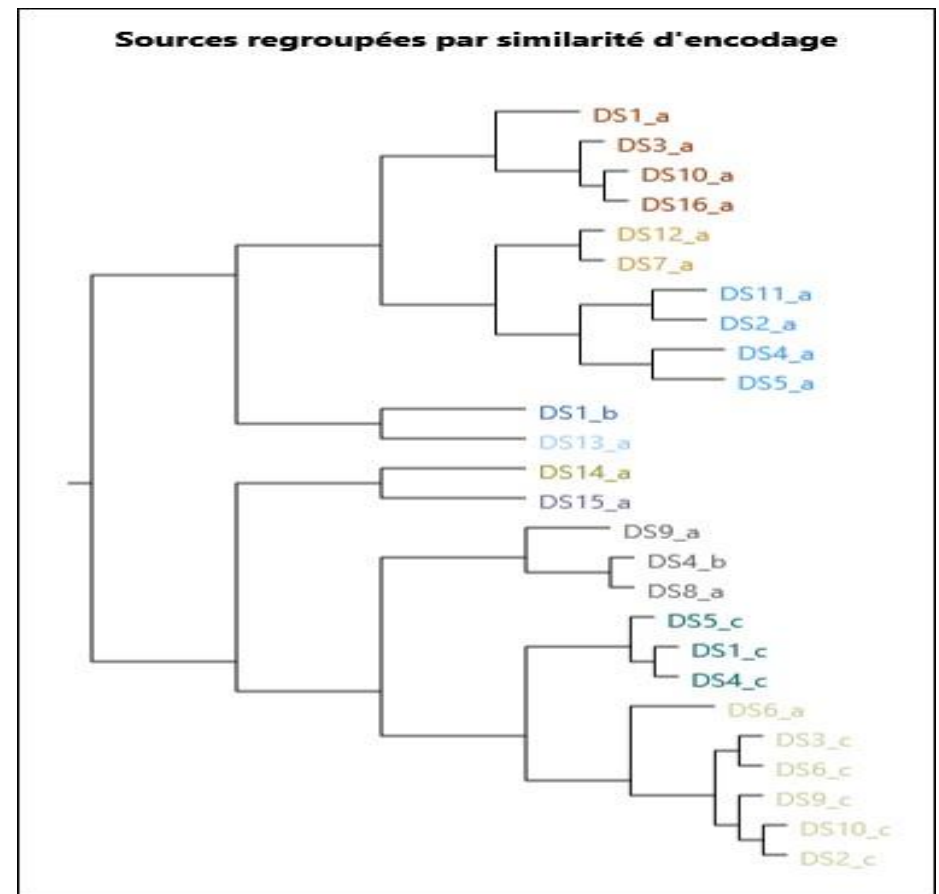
Sources regroupées par similarité d'encodage

DS1_a
DS3_a
DS10_a
DS16_a
DS12_a
DS7_a
DS11_a
DS2_a
DS4_a
DS5_a
DS1_b
DS13_a
DS14_a
DS15_a
DS9_a
DS4_b
DS8_a
DS5_c
DS1_c
DS4_c
DS6_a
DS3_c
DS6_c
DS9_c
DS10_c
DS2_c